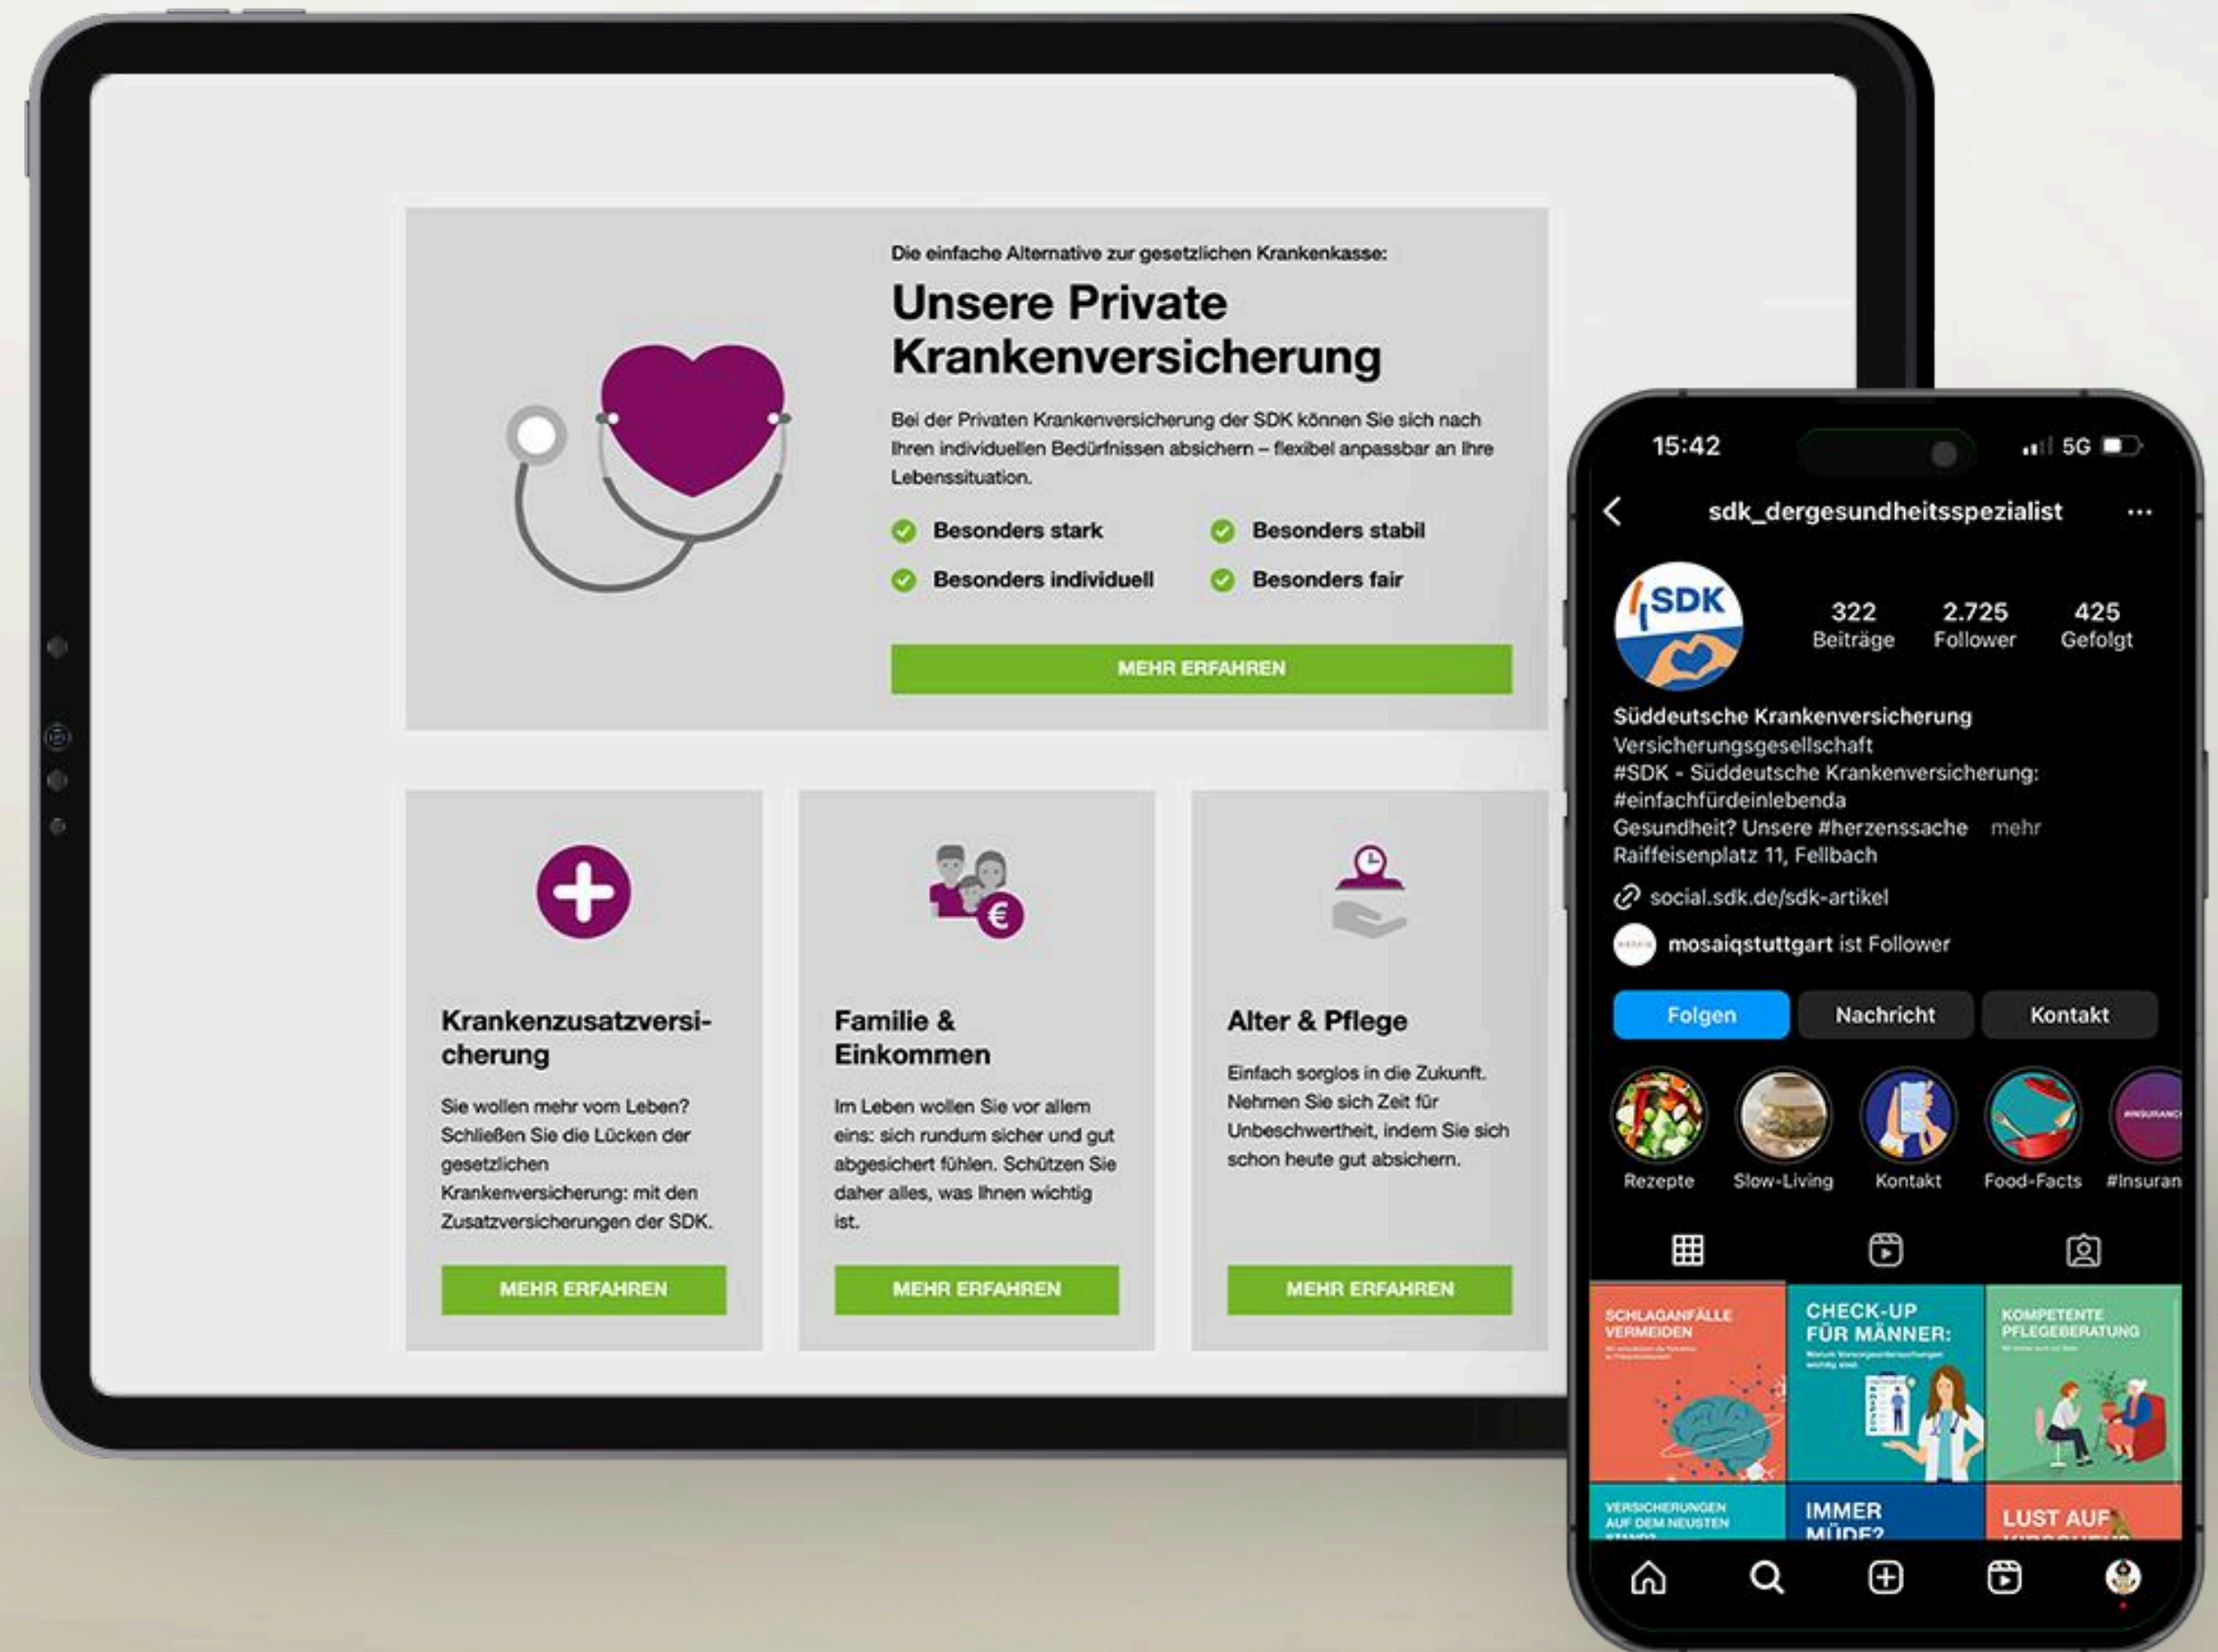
Die einfache Alternative zur gesetzlichen Krankenkasse:

Unsere Private Krankenversicherung

Bei der Privaten Krankenversicherung der SDK können Sie sich nach Ihren individuellen Bedürfnissen absichern – flexibel anpassbar an Ihre Lebenssituation.

Besonders stark
Besonders stabil
Besonders individuell
Besonders fair

MEHR ERFAHREN

Krankenzusatzversicherung

Sie wollen mehr vom Leben? Schließen Sie die Lücken der gesetzlichen Krankenversicherung: mit den Zusatzversicherungen der SDK.

MEHR ERFAHREN

Familie & Einkommen

Im Leben wollen Sie vor allem eins: sich rundum sicher und gut abgesichert fühlen. Schützen Sie daher alles, was Ihnen wichtig ist.

MEHR ERFAHREN

Alter & Pflege

Einfach sorglos in die Zukunft. Nehmen Sie sich Zeit für Unbeschwertheit, indem Sie sich schon heute gut absichern.

MEHR ERFAHREN

15:42 5G

sdk_dergesundheitsspezialist ···

SDK

322 Beiträge
2.725 Follower
425 Gefolgt

Süddeutsche Krankenversicherung
Versicherungsgesellschaft
#SDK - Süddeutsche Krankenversicherung: #einfachfürdeinlebenda
Gesundheit? Unsere #herzenssache mehr
Raiffeisenplatz 11, Fellbach

social.sdk.de/sdk-artikel

mosaiqstuttgart ist Follower

Folgen
Nachricht
Kontakt

Rezepte
Slow-Living
Kontakt
Food-Facts
#Insuran

SCHLAGANFÄLLE VERMEIDEN
CHECK-UP FÜR MÄNNER:
KOMPETENTE PFLEGEBERATUNG
VERSICHERUNGEN AUF DEM NEUSTEN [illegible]
IMMER MÜDE?
LUST AUF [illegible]